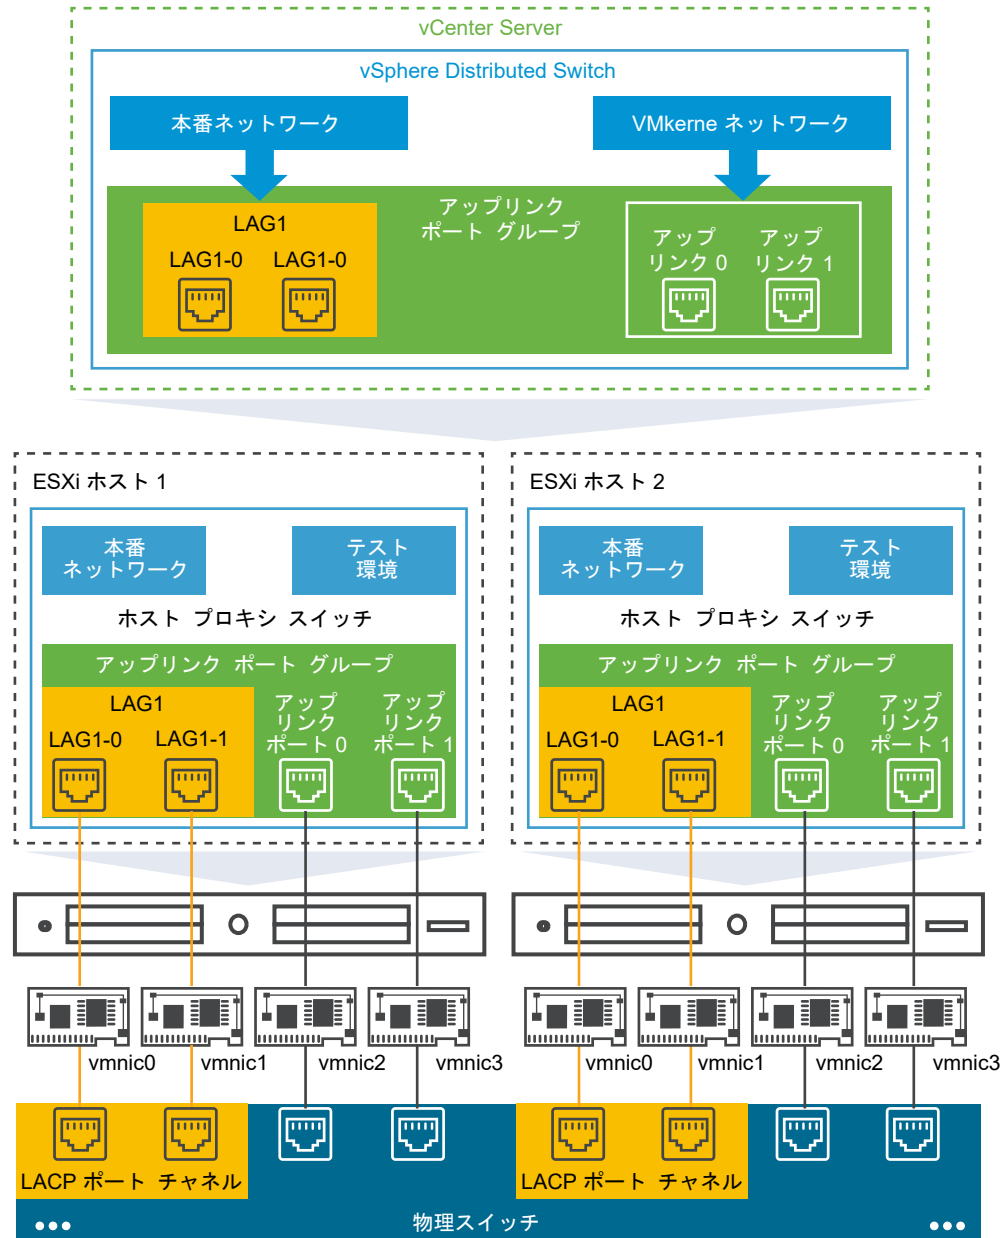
vCenter Server

vSphere Distributed Switch

本番ネットワーク

VMkerne ネットワーク

LAG1

LAG1-0 LAG1-0

アップリンク ポート グループ

アップ リンク 0

アップ リンク 1

ESXi ホスト 1

本番 ネットワーク

テスト 環境

ホスト プロキシ スイッチ

アップリンク ポート グループ

LAG1

LAG1-0 LAG1-1

アップ リンク ポート 0

アップ リンク ポート 1

ESXi ホスト 2

本番 ネットワーク

テスト 環境

ホスト プロキシ スイッチ

アップリンク ポート グループ

LAG1

LAG1-0 LAG1-1

アップ リンク ポート 0

アップ リンク ポート 1

vmnic0 vmnic1 vmnic2 vmnic3

vmnic0 vmnic1 vmnic2 vmnic3

LACP ポート チャネル

LACP ポート チャネル

物理スイッチ